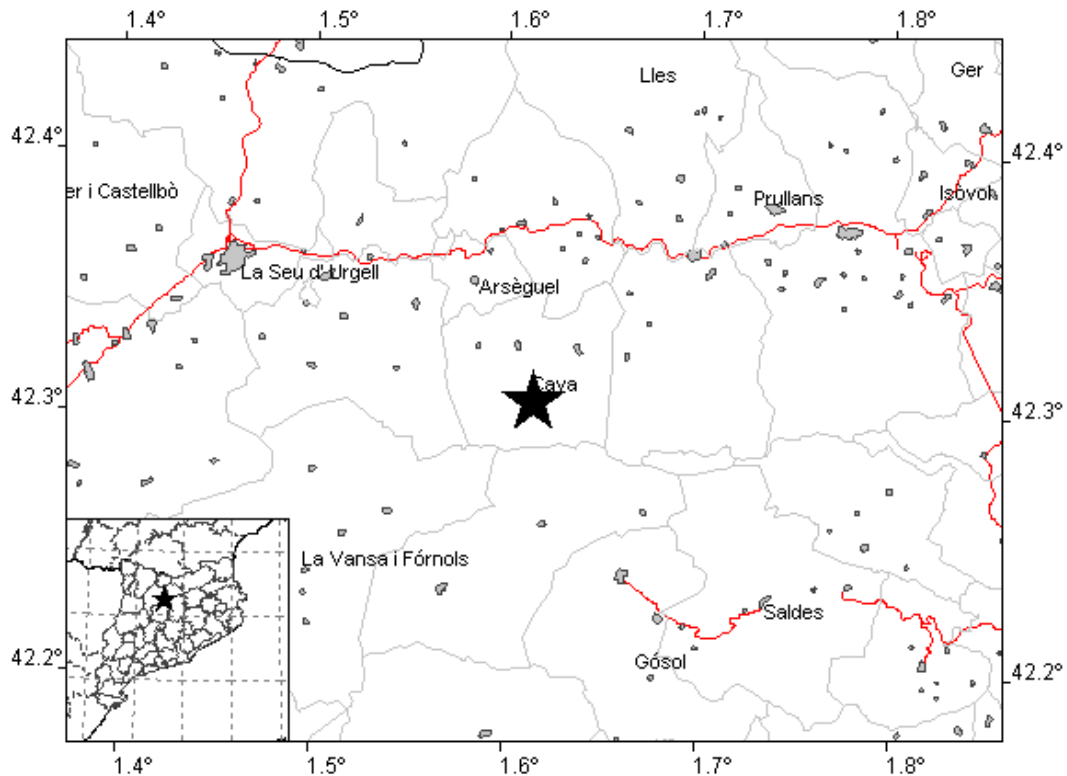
1.4° 1.5° 1.6° 1.7° 1.8°

42.4° 42.3° 42.2°

Lles

Ger

er i Castellbò

Prullans

Isòvol

La Seu d'Urgell

Arsèguel

Cava

La Vansa i Fórnols

Saldes

Gósol

42.4° 42.3° 42.2°

1.4° 1.5° 1.6° 1.7° 1.8°